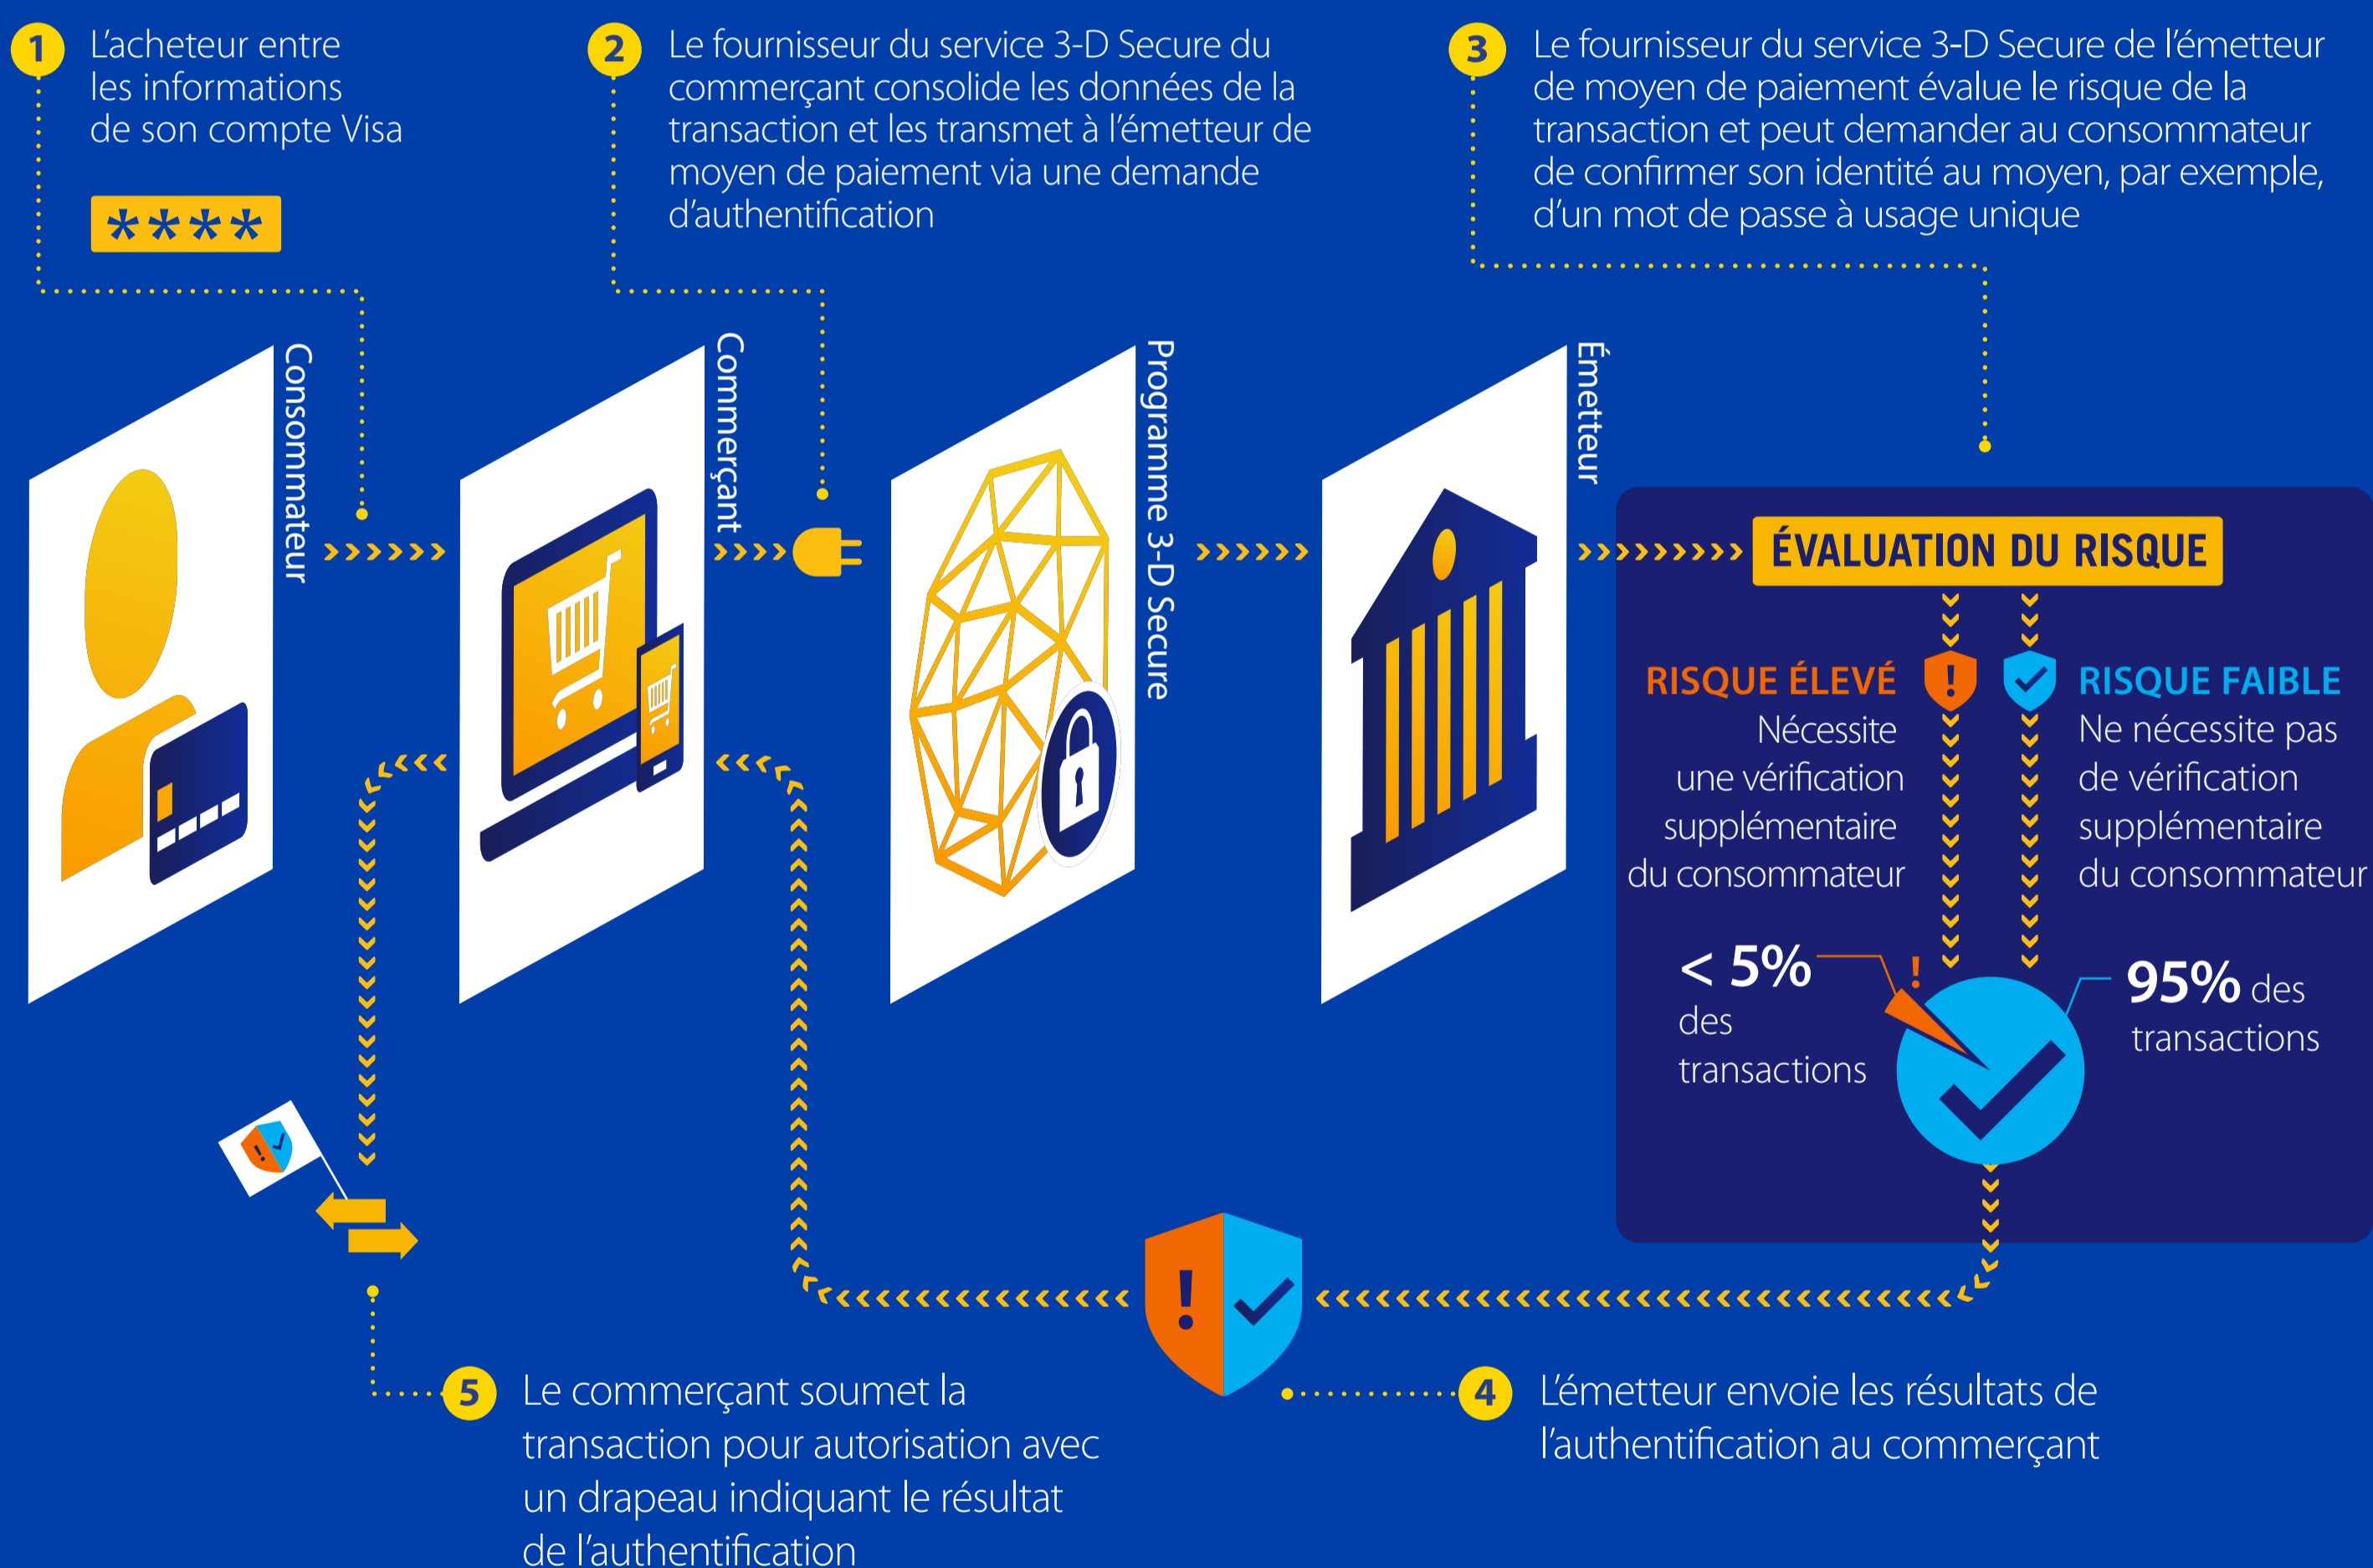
1 L'acheteur entre les informations de son compte Visa

****

2 Le fournisseur du service 3-D Secure du commerçant consolide les données de la transaction et les transmet à l'émetteur de moyen de paiement via une demande d'authentification

3 Le fournisseur du service 3-D Secure de l'émetteur de moyen de paiement évalue le risque de la transaction et peut demander au consommateur de confirmer son identité au moyen, par exemple, d'un mot de passe à usage unique

Consommateur

Commerçant

Programme 3-D Secure

Émetteur

ÉVALUATION DU RISQUE

RISQUE ÉLEVÉ
Nécessite une vérification supplémentaire du consommateur

RISQUE FAIBLE
Ne nécessite pas de vérification supplémentaire du consommateur

< 5% des transactions

95% des transactions

5 Le commerçant soumet la transaction pour autorisation avec un drapeau indiquant le résultat de l'authentification

4 L'émetteur envoie les résultats de l'authentification au commerçant